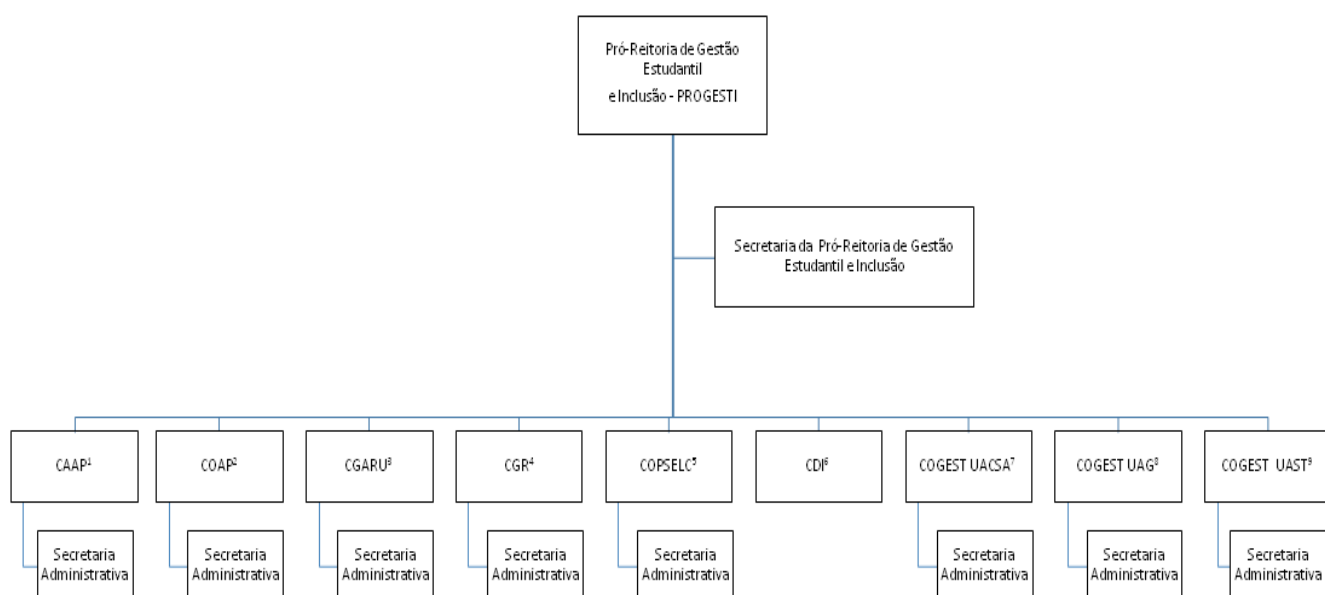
Pró-Reitoria de Gestão Estudantil
e Inclusão - PROGESTI

Secretaria da Pró-Reitoria de Gestão Estudantil e Inclusão

CAAP$^1$

Secretaria Administrativa

COAP$^2$

Secretaria Administrativa

CGARU$^3$

Secretaria Administrativa

CGR$^4$

Secretaria Administrativa

COPSELC$^5$

Secretaria Administrativa

CDI$^6$

COGEST UACSA$^7$

Secretaria Administrativa

COGEST UAG$^8$

Secretaria Administrativa

COGEST UAST$^9$

Secretaria Administrativa